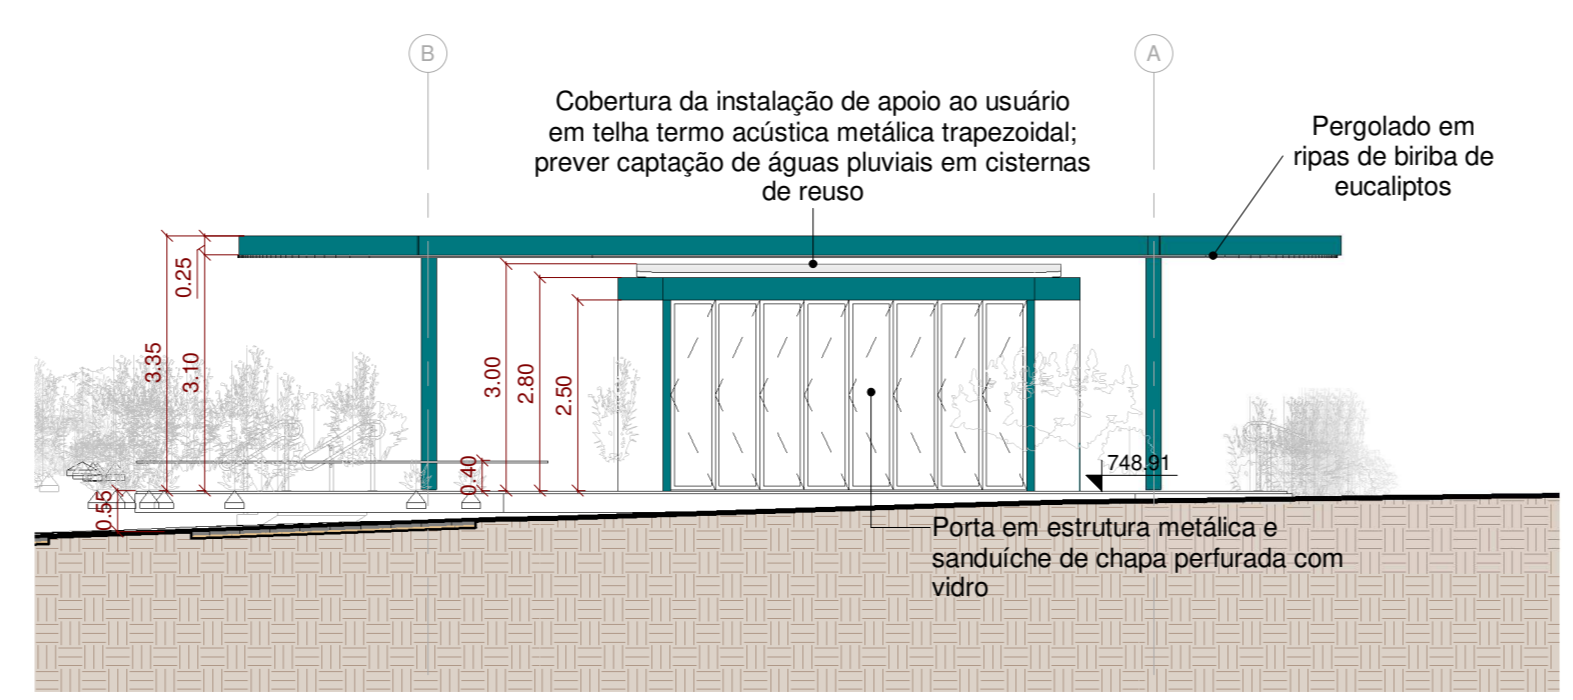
B

A

Cobertura da instalação de apoio ao usuário em telha termo acústica metálica trapezoidal; prever captação de águas pluviais em cisternas de reuso

Pergolado em ripas de biriba de eucaliptos

0.25

3.35

3.10

3.00

2.80

2.50

0.40

0.55

748.91

Porta em estrutura metálica e sanduíche de chapa perfurada com vidro